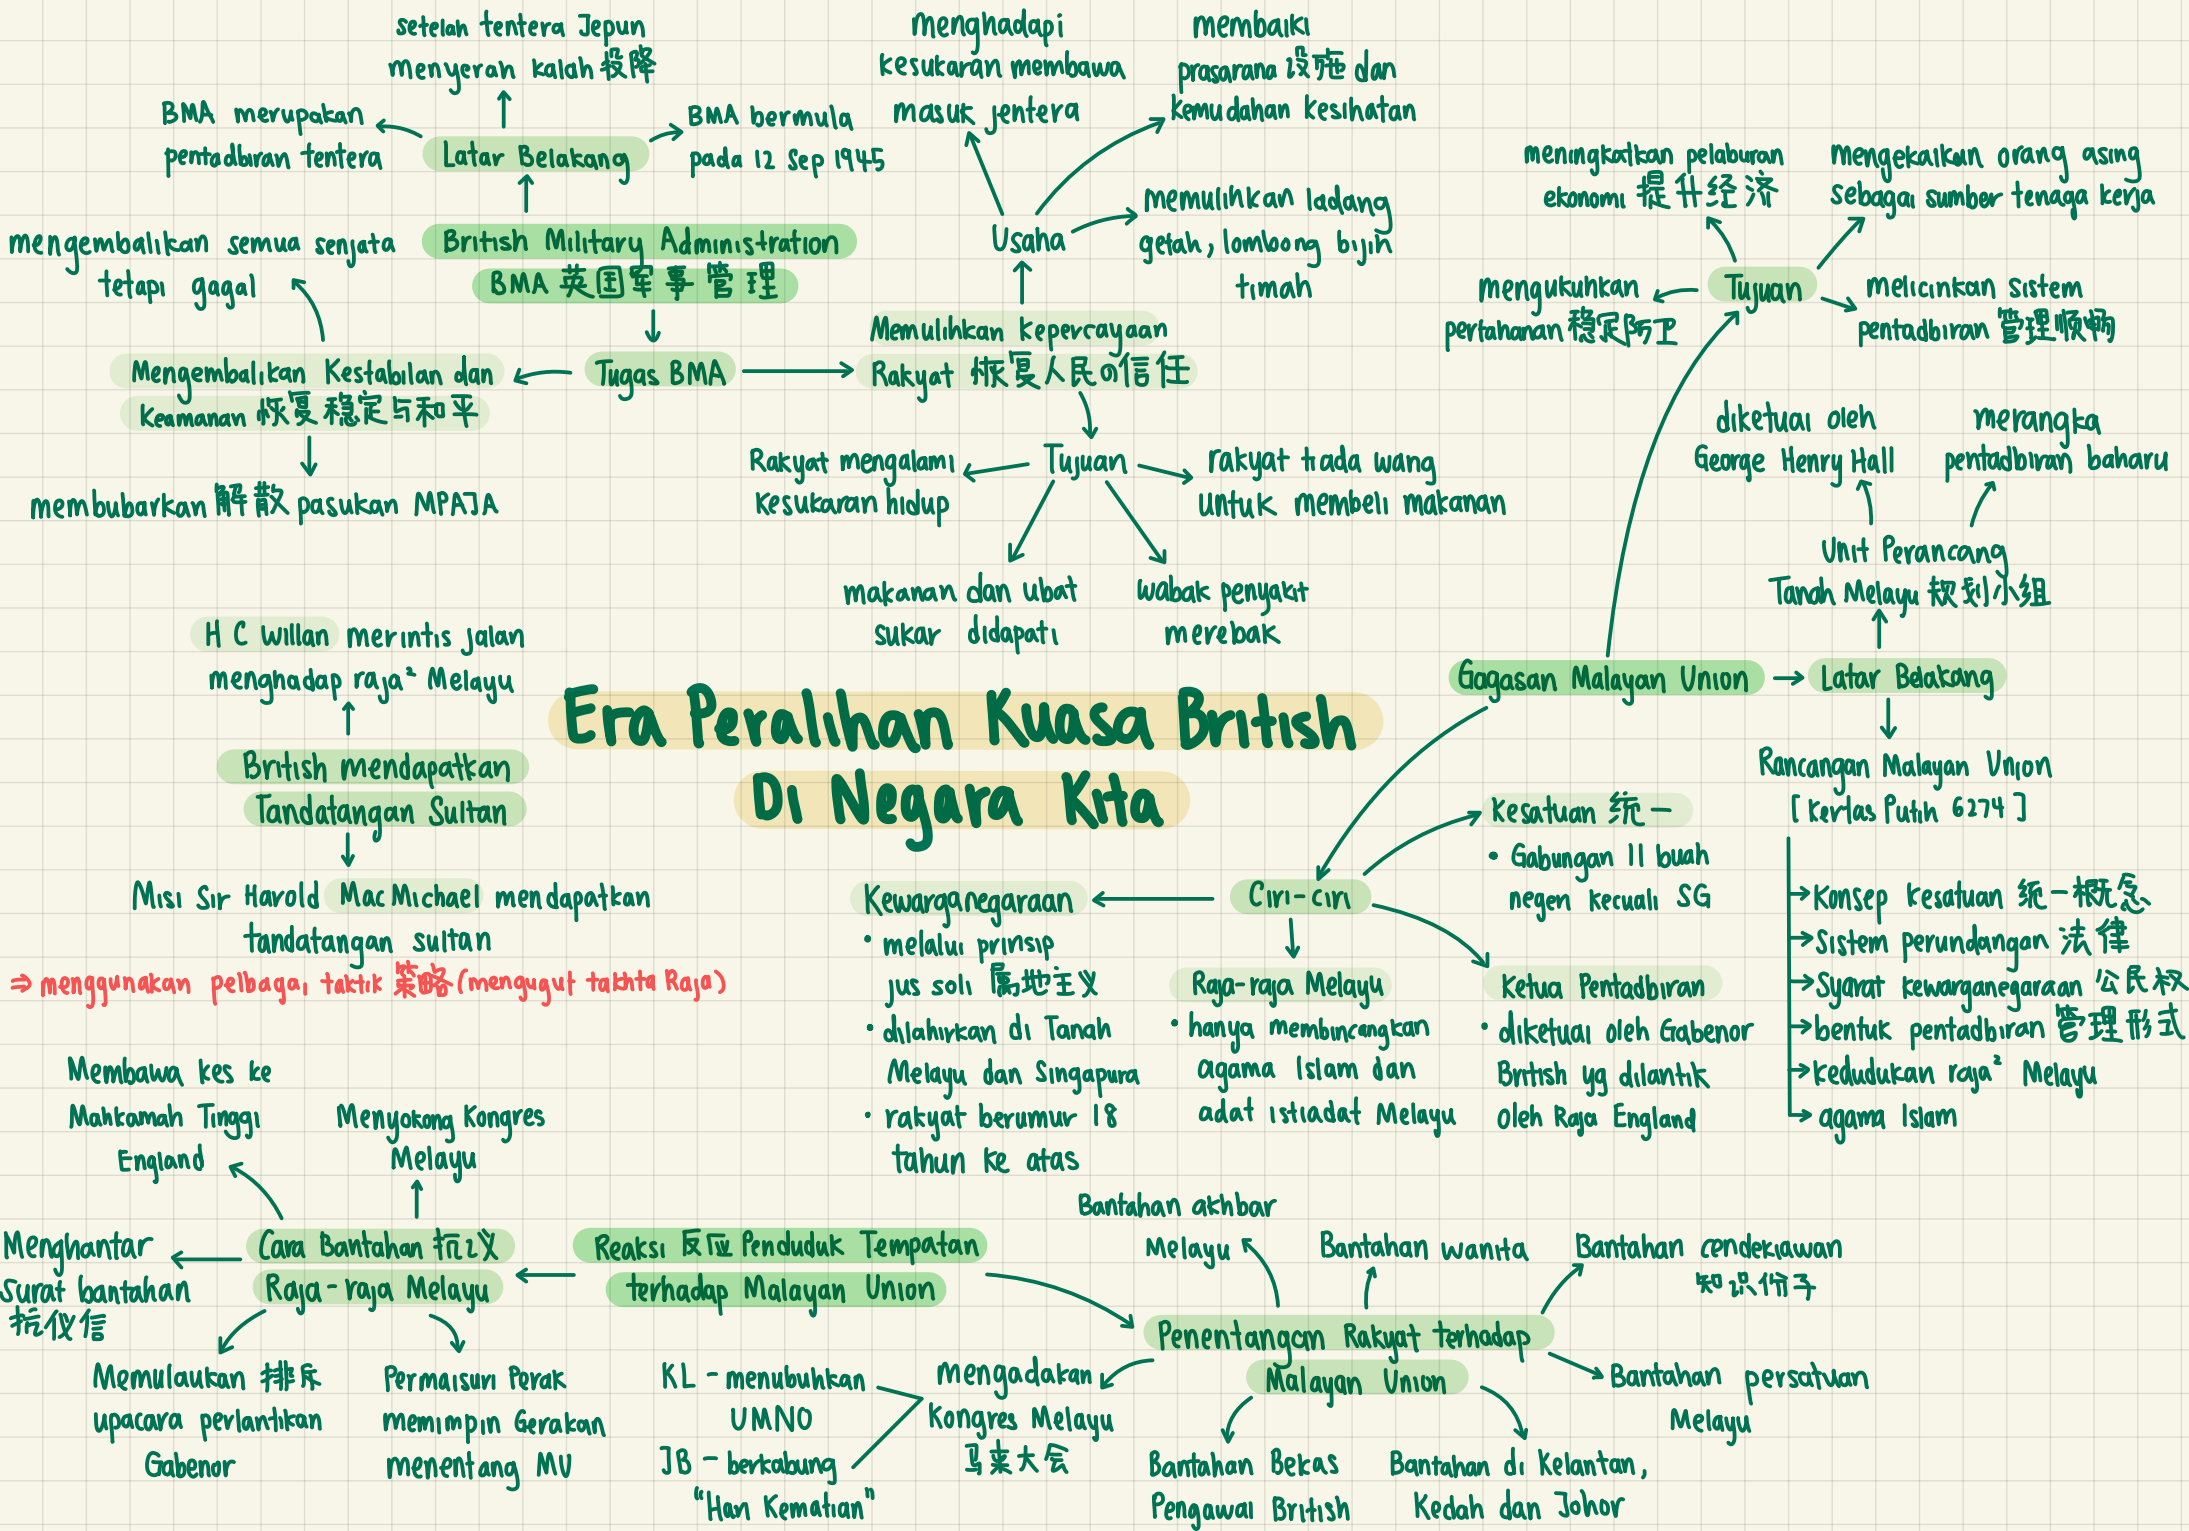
Era Peralihan Kuasa British Di Negara Kita

setelah tentera Jepun menyerah kalah 投降

BMA merupakan pentadbiran tentera

Latar Belakang

BMA bermula pada 12 Sep 1945

British Military Administration BMA 英国军事管理

mengembalikan semua senjata tetapi gagal

Mengembalikan Kestabilan dan Keamanan 恢复稳定与和平

membubarkan 解散 pasukan MPAJA

Tugas BMA

menghadapi kesukaran membawa masuk jentera

membaiki prasarana 设施 dan kemudahan kesihatan

Usaha

memulihkan ladang getah, lombong bijih timah

Memulihkan kepercayaan Rakyat 恢复人民的信任

Tujuan

Rakyat mengalami kesukaran hidup

rakyat tiada wang untuk membeli makanan

makanan dan ubat sukar didapati

wabak penyakit merebak

meningkatkan pelaburan ekonomi 提升经济

mengekalkan orang asing sebagai sumber tenaga kerja

mengukuhkan pertahanan 稳定防卫

Tujuan

melicinkan sistem pentadbiran 管理顺畅

diketuai oleh George Henry Hall

merangka pentadbiran baharu

Unit Perancang Tanah Melayu 规划小组

Gagasan Malayan Union

Latar Belakang

Rancangan Malayan Union [Kertas Putih 6274]

→Konsep kesatuan 统一概念
→Sistem perundangan 法律
→Syarat kewarganegaraan 公民权
→bentuk pentadbiran 管理形式
→kedudukan raja² Melayu
→agama Islam

H C Willan merintis jalan menghadap raja² Melayu

British mendapatkan Tandatangan Sultan

Misi Sir Harold MacMichael mendapatkan tandatangan sultan

⇒ menggunakan pelbagai taktik 策略 (mengugut takhta Raja)

Kesatuan 统一
• Gabungan 11 buah negeri kecuali SG

Ciri-ciri

Kewarganegaraan
• melalui prinsip jus soli 属地主义
• dilahirkan di Tanah Melayu dan Singapura
• rakyat berumur 18 tahun ke atas

Raja-raja Melayu
• hanya membincangkan agama Islam dan adat istiadat Melayu

Ketua Pentadbiran
• diketuai oleh Gabenor British yg dilantik oleh Raja England

Membawa kes ke Mahkamah Tinggi England

Menyokong Kongres Melayu

Menghantar Surat bantahan 抗议信

Cara Bantahan 抗议 Raja-raja Melayu

Reaksi 反应 Penduduk Tempatan terhadap Malayan Union

Memulaukan 排斥 upacara perlantikan Gabenor

Permaisuri Perak memimpin Gerakan menentang MU

KL - menubuhkan UMNO
JB - berkabung "Hari Kematian"

mengadakan Kongres Melayu 马来大会

Bantahan akhbar Melayu

Bantahan wanita

Bantahan cendekiawan 知识份子

Penentangan Rakyat terhadap Malayan Union

Bantahan persatuan Melayu

Bantahan Bekas Pengawai British

Bantahan di Kelantan, Kedah dan Johor